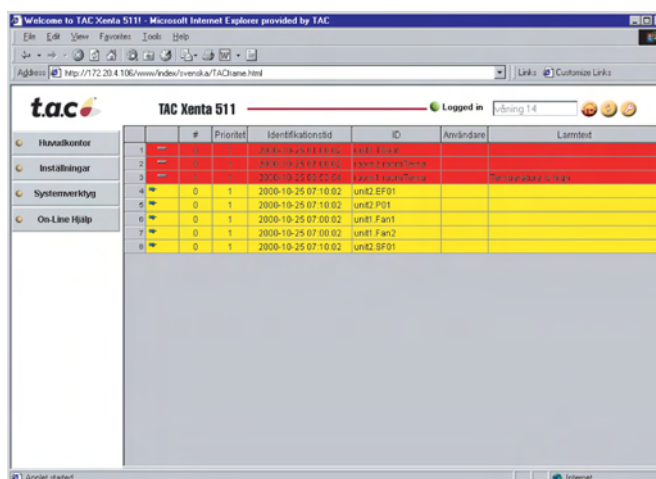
Welcome to TAC Xenta 511! - Microsoft Internet Explorer provided by TAC

File Edit View Favorites Tools Help

Address http://172.20.4.106/www/index/svenska/TACframe.html

Links Customize Links

t.a.c

TAC Xenta 511

Logged in

våning 14

Huvudkontor

Inställningar

Systemverktyg

On-Line Hjälp

| | | # | Prioritet | Identifikationstid | ID | Användare | Larmtext |
|---|---|---|---|---|---|---|---|
| 1 | | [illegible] | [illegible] | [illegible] | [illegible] | | |
| 2 | | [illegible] | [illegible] | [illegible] | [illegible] | | |
| 3 | | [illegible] | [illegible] | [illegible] | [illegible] | | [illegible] |
| 4 | | 0 | 1 | 2000-10-25 07:10:02 | unit2.EF01 | | |
| 5 | | 0 | 1 | 2000-10-25 07:10:02 | unit2.P01 | | |
| 6 | | 0 | 1 | 2000-10-25 07:00:02 | unit1.Fan1 | | |
| 7 | | 0 | 1 | 2000-10-25 07:00:02 | unit1.Fan2 | | |
| 8 | | 0 | 1 | 2000-10-25 07:10:02 | unit2.SF01 | | |

Applet started

Internet